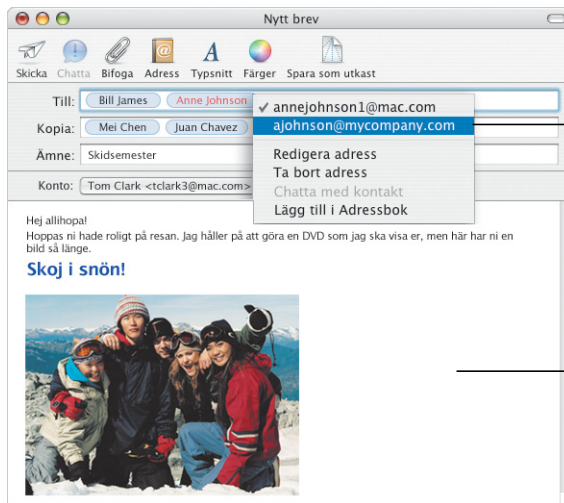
Nytt brev

Skicka Chatta Bifoga Adress Typsnitt Färger Spara som utkast

Till: Bill James Anne Johnson

Kopia: Mei Chen Juan Chavez

Ämne: Skidsemester

Konto: Tom Clark <tclark3@mac.com>

✓ annejohnson1@mac.com
ajohnson@mycompany.com
Redigera adress
Ta bort adress
Chatta med kontakt
Lägg till i Adressbok

Hej allihopa!
Hoppas ni hade roligt på resan. Jag håller på att göra en DVD som jag ska visa er, men här har ni en bild så länge.

Skoj i snön!